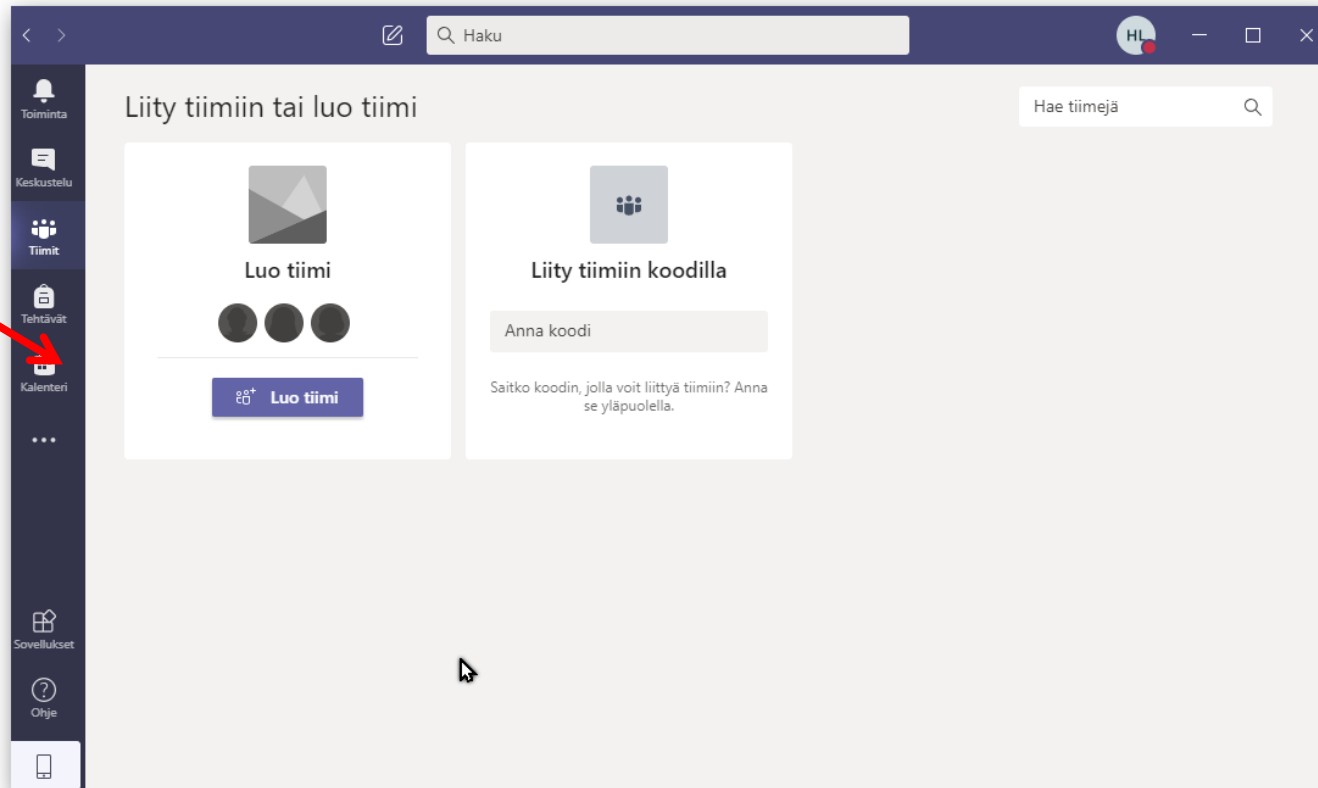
Haku

HL

Toiminta

Keskustelu

Tiimit

Tehtävät

Kalenteri

...

Sovellukset

Ohje

Liity tiimiin tai luo tiimi

Hae tiimejä

Luo tiimi

Luo tiimi

Liity tiimiin koodilla

Anna koodi

Saitko koodin, jolla voit liittyä tiimiin? Anna se yläpuolella.